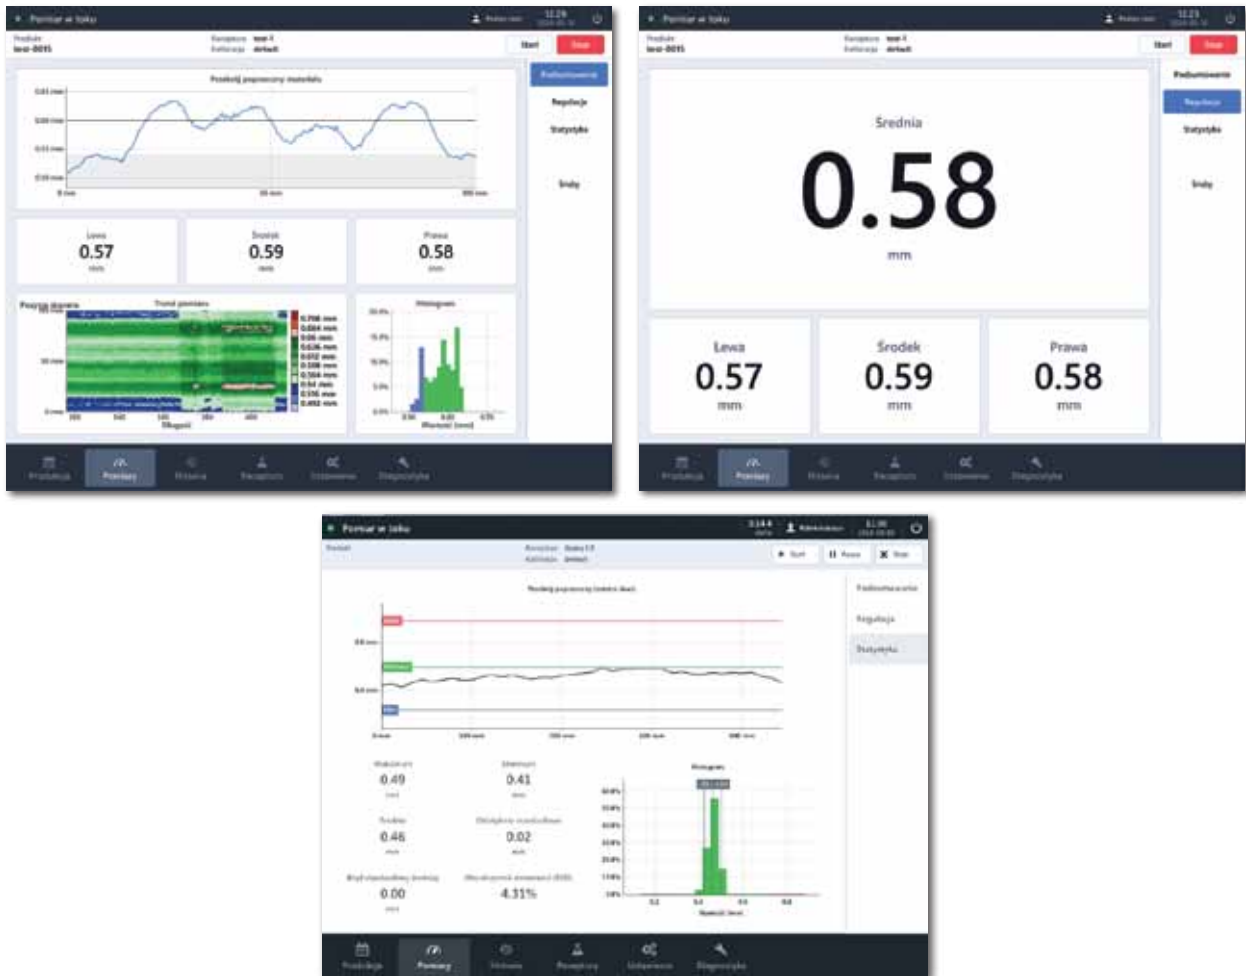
Pomiar w toku

Produkt
test-0095

Receptura test-1
Kalibracja default

Start
Stop

Przekrój poprzeczny materiału

0.63 mm
0.60 mm
0.55 mm
0.50 mm

0 mm
50 mm
100 mm

Podsumowanie
Regulacja
Statystyka
Śruby

Lewa
0.57
mm

Środek
0.59
mm

Prawa
0.58
mm

Pozycja skanera
Trend pomiaru

0.708 mm
0.664 mm
0.66 mm
0.636 mm
0.612 mm
0.588 mm
0.564 mm
0.54 mm
0.516 mm
0.492 mm

Długość

Histogram

Wartość [mm]

Produkcja
Pomiary
Historia
Receptury
Ustawienia
Diagnostyka

Pomiar w toku

Produkt
test-0095

Receptura test-1
Kalibracja default

Start
Stop

Podsumowanie
Regulacja
Statystyka
Śruby

Średnia
0.58
mm

Lewa
0.57
mm

Środek
0.59
mm

Prawa
0.58
mm

Produkcja
Pomiary
Historia
Receptury
Ustawienia
Diagnostyka

Pomiar w toku

Administrator

Start
Pauza
Stop

Przekrój poprzeczny

Podsumowanie
Regulacja
Statystyka

Maksimum
0.49
mm

Minimum
0.41
mm

Średnia
0.46
mm

Odchylenie standardowe
0.02
mm

Współczynnik zmienności
4.31%

0.00
mm

Histogram

Produkcja
Pomiary
Historia
Receptury
Ustawienia
Diagnostyka